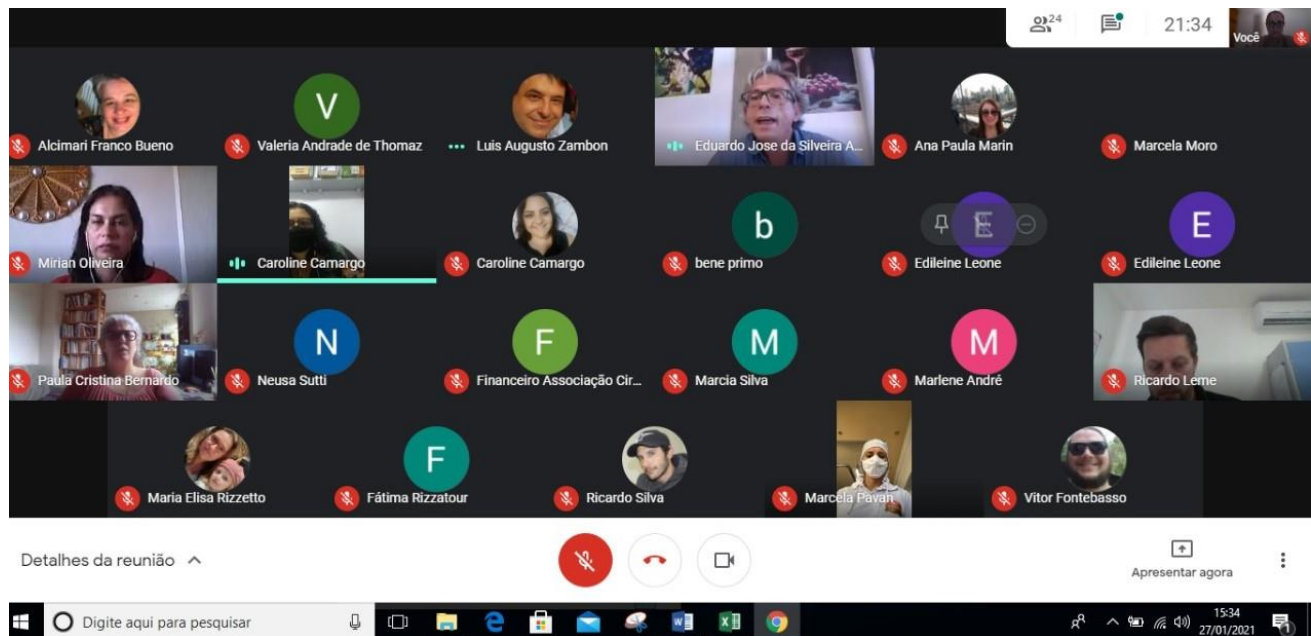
24
21:34
Você

Alcimari Franco Bueno
V
Valeria Andrade de Thomaz
Luis Augusto Zambon
Eduardo Jose da Silveira A...
Ana Paula Marin
Marcela Moro
Mirian Oliveira
Caroline Camargo
Caroline Camargo
b
bene primo
E
Edileine Leone
E
Edileine Leone
Paula Cristina Bernardo
N
Neusa Sutti
F
Financeiro Associação Cir...
M
Marcia Silva
M
Marlene André
Ricardo Leme
Maria Elisa Rizzetto
F
Fátima Rizzatour
Ricardo Silva
Marcela Pavan
Vitor Fontebasso

Detalhes da reunião
Apresentar agora

Digite aqui para pesquisar
15:34
27/01/2021